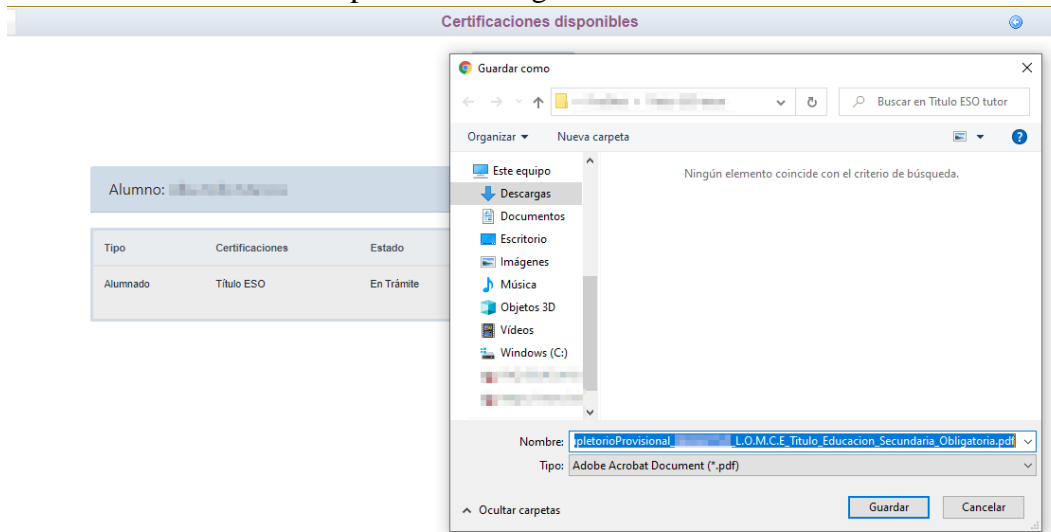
Certificaciones disponibles

Alumno: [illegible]

| Tipo | Certificaciones | Estado |
|---|---|---|
| Alumnado | Título ESO | En Trámite |

Guardar como

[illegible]

Buscar en Titulo ESO tutor

Organizar ▾ Nueva carpeta

Este equipo
Descargas
Documentos
Escritorio
Imágenes
Música
Objetos 3D
Vídeos
Windows (C:)
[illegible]
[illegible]

Ningún elemento coincide con el criterio de búsqueda.

Nombre: pletorioProvisional_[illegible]L.O.M.C.E_Titulo_Educacion_Secundaria_Obligatoria.pdf

Tipo: Adobe Acrobat Document (*.pdf)

Ocultar carpetas

Guardar Cancelar